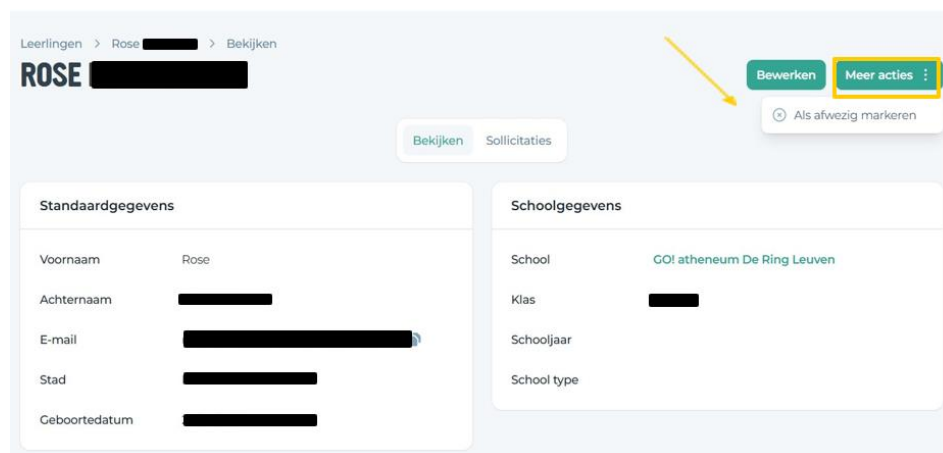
Leerlingen > Rose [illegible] > Bekijken

ROSE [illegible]

Bewerken

Meer acties ⋮

Als afwezig markeren

Bekijken Sollicitaties

Standaardgegevens

| | |
|---|---|
| Voornaam | Rose |
| Achternaam | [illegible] |
| E-mail | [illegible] |
| Stad | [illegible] |
| Geboortedatum | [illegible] |

Schoolgegevens

| | |
|---|---|
| School | GO! atheneum De Ring Leuven |
| Klas | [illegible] |
| Schooljaar | |
| School type | |